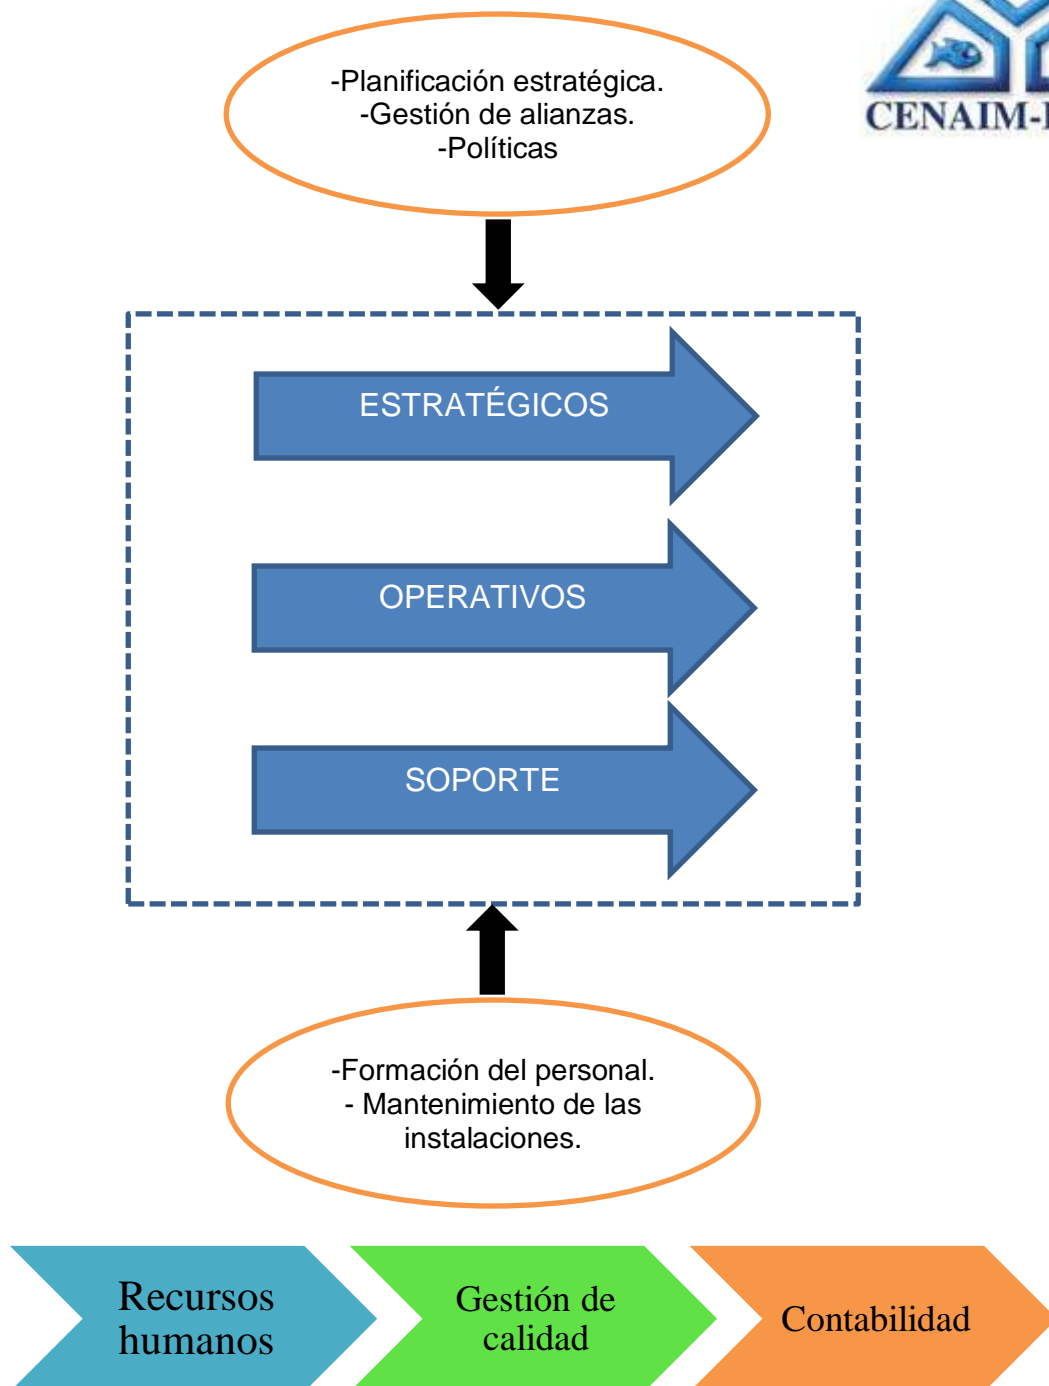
-Planificación estratégica.
-Gestión de alianzas.
-Políticas

CENAIM-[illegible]

ESTRATÉGICOS

OPERATIVOS

SOPORTE

-Formación del personal.
- Mantenimiento de las instalaciones.

Recursos humanos

Gestión de calidad

Contabilidad